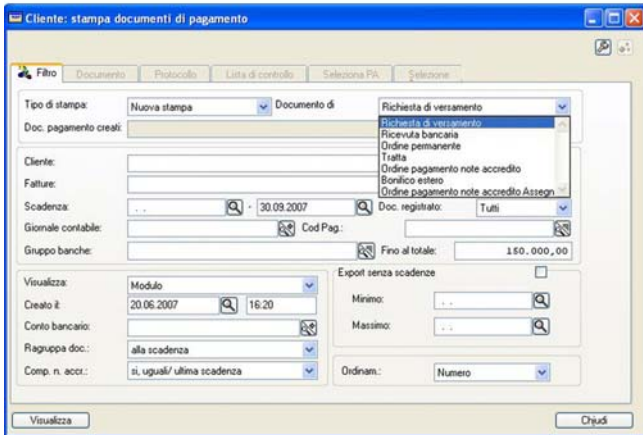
Cliente: stampa documenti di pagamento

Filtro | Documento | Protocollo | Lista di controllo | Seleziona PA | Selezione

Tipo di stampa: Nuova stampa
Documento di: Richiesta di versamento
Doc. pagamento creati:

Richiesta di versamento
Ricevuta bancaria
Ordine permanente
Tratta
Ordine pagamento note accredito
Bonifico estero
Ordine pagamento note accredito Assegn

Cliente:
Fatture:
Scadenza: . . - 30.09.2007
Doc. registrato: Tutti
Giornale contabile:
Cod Pag.:
Gruppo banche:
Fino al totale: 150.000,00

Visualizza: Modulo
Creato il: 20.06.2007 16:20
Conto bancario:
Raggruppa doc.: alla scadenza
Comp. n. accr.: si, uguali/ ultima scadenza

Export senza scadenze
Minimo: . .
Massimo: . .

Ordinam.: Numero

Visualizza
Chiudi